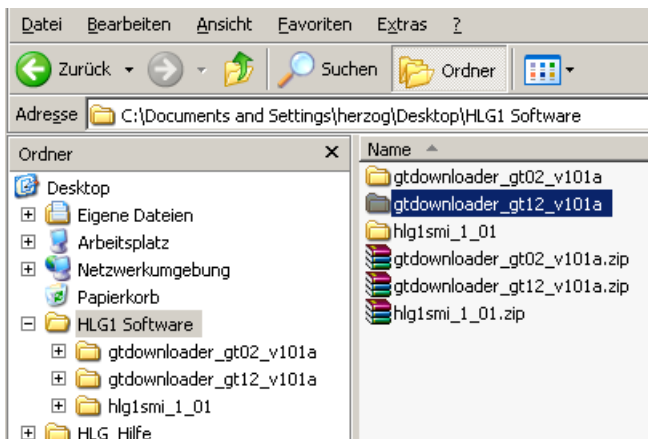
Datei Bearbeiten Ansicht Favoriten Extras ?

Zurück Suchen Ordner

Adresse C:\Documents and Settings\herzog\Desktop\HLG1 Software

Ordner ×

Desktop
Eigene Dateien
Arbeitsplatz
Netzwerkumgebung
Papierkorb
HLG1 Software
gtdownloader_gt02_v101a
gtdownloader_gt12_v101a
hlg1smi_1_01
HLG_Hilfe

Name

gtdownloader_gt02_v101a
gtdownloader_gt12_v101a
hlg1smi_1_01
gtdownloader_gt02_v101a.zip
gtdownloader_gt12_v101a.zip
hlg1smi_1_01.zip